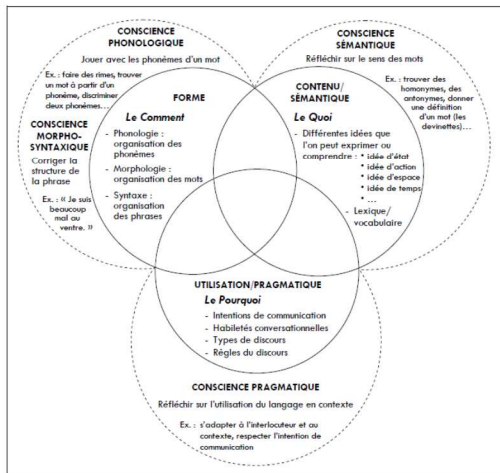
CONSCIENCE PHONOLOGIQUE
Jouer avec les phonèmes d'un mot

Ex. : faire des rimes, trouver un mot à partir d'un phonème, discriminer deux phonèmes…

CONSCIENCE MORPHO-SYNTAXIQUE
Corriger la structure de la phrase

Ex. : « Je suis beaucoup mal au ventre. »

FORME
Le Comment
- Phonologie : organisation des phonèmes
- Morphologie : organisation des mots
- Syntaxe : organisation des phrases

CONSCIENCE SÉMANTIQUE
Réfléchir sur le sens des mots

Ex. : trouver des homonymes, des antonymes, donner une définition d'un mot (les devinettes)…

CONTENU/SÉMANTIQUE
Le Quoi
- Différentes idées que l'on peut exprimer ou comprendre :
• idée d'état
• idée d'action
• idée d'espace
• idée de temps
• …
- Lexique/vocabulaire

UTILISATION/PRAGMATIQUE
Le Pourquoi
- Intentions de communication
- Habiletés conversationnelles
- Types de discours
- Règles du discours

CONSCIENCE PRAGMATIQUE
Réfléchir sur l'utilisation du langage en contexte

Ex. : s'adapter à l'interlocuteur et au contexte, respecter l'intention de communication